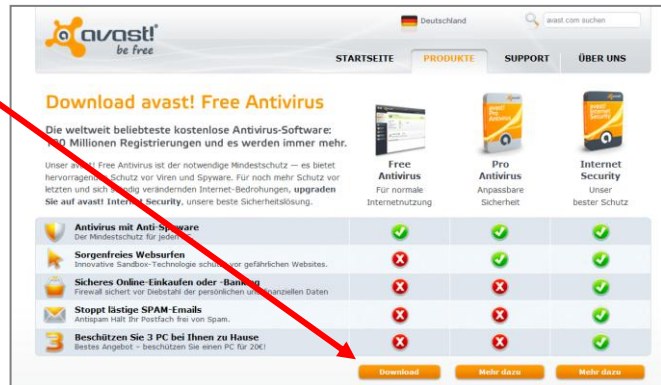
avast! be free

Deutschland

avast.com suchen

STARTSEITE PRODUKTE SUPPORT ÜBER UNS

Download avast! Free Antivirus

Die weltweit beliebteste kostenlose Antivirus-Software: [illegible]0 Millionen Registrierungen und es werden immer mehr.

Unser ava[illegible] Free Antivirus ist der notwendige Mindestschutz — es bietet hervorragend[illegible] Schutz vor Viren und Spyware. Für noch mehr Schutz vor letzten und sich s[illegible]ndig verändernden Internet-Bedrohungen, upgraden Sie auf avast! Interne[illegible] Security, unsere beste Sicherheitslösung.

| | Free Antivirus Für normale Internetnutzung | Pro Antivirus Anpassbare Sicherheit | Internet Security Unser bester Schutz |
|---|---|---|---|
| Antivirus mit Anti-Sp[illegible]ware Der Mindestschutz für jeden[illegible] | ✓ | ✓ | ✓ |
| Sorgenfreies Websurfen Innovative Sandbox-Technologie schü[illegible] vor gefährlichen Websites. | ✗ | ✓ | ✓ |
| Sicheres Online-Einkaufen oder -Banking Firewall sichert vor Diebstahl der persönlichen u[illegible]nanziellen Daten | ✗ | ✗ | ✓ |
| Stoppt lästige SPAM-Emails Antispam Hält Ihr Postfach frei von Spam. | ✗ | ✗ | ✓ |
| Beschützen Sie 3 PC bei Ihnen zu Hause Bestes Angebot - beschützen Sie einen PC für 20€! | ✗ | ✗ | ✓ |
| | Download | Mehr dazu | Mehr dazu |